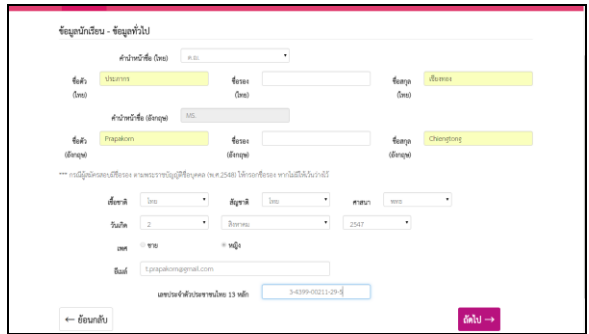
ข้อมูลนักเรียน - ข้อมูลทั่วไป

คำนำหน้าชื่อ (ไทย) ด.ญ.

ชื่อตัว (ไทย) ประภากร

ชื่อรอง (ไทย)

ชื่อสกุล (ไทย) เชียงทอง

คำนำหน้าชื่อ (อังกฤษ) MS.

ชื่อตัว (อังกฤษ) Prapakorn

ชื่อรอง (อังกฤษ)

ชื่อสกุล (อังกฤษ) Chiengtong

*** กรณีผู้สมัครสอบมีชื่อรอง ตามพระราชบัญญัติชื่อบุคคล (พ.ศ.2548) ให้กรอกชื่อรอง หากไม่มีให้เว้นว่างไว้

เชื้อชาติ ไทย

สัญชาติ ไทย

ศาสนา พุทธ

วันเกิด 2 สิงหาคม 2547

เพศ ชาย หญิง

อีเมล์ t.prapakorn@gmail.com

เลขประจำตัวประชาชนไทย 13 หลัก 3-8399-00211-29-5

← ย้อนกลับ

ถัดไป →